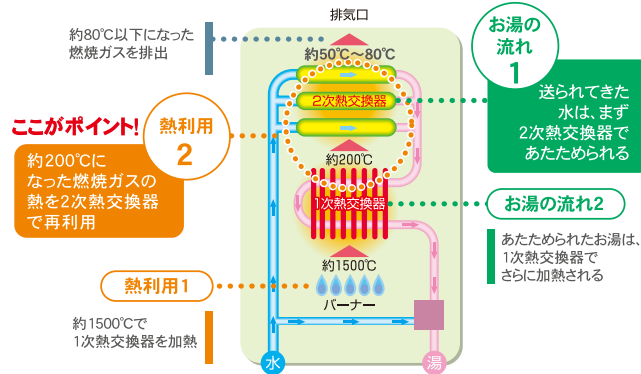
約80℃以下になった燃焼ガスを排出

排気口

お湯の流れ 1

送られてきた水は、まず2次熱交換器であたためられる

約50℃～80℃

2次熱交換器

ここがポイント!

熱利用 2

約200℃になった燃焼ガスの熱を2次熱交換器で再利用

約200℃

1次熱交換器

お湯の流れ2

あたためられたお湯は、1次熱交換器でさらに加熱される

約1500℃

熱利用1

バーナー

約1500℃で1次熱交換器を加熱

水

湯